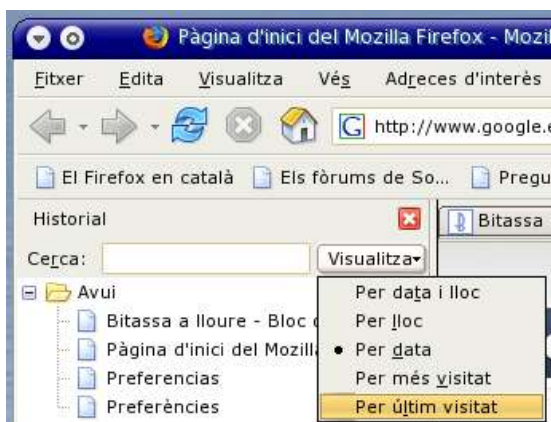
Pàgina d'inici del Mozilla Firefox - Mozi

Fitxer Edita Visualitza Vés Adreces d'interès

http://www.google.e

El Firefox en català Els fòrums de So... Pregu

Historial

Bitassa

Cerca: Visualitza

Avui

Bitassa a lloure - Bloc d

Pàgina d'inici del Mozill

Preferencias

Preferències

Per data i lloc

Per lloc

• Per data

Per més visitat

Per últim visitat